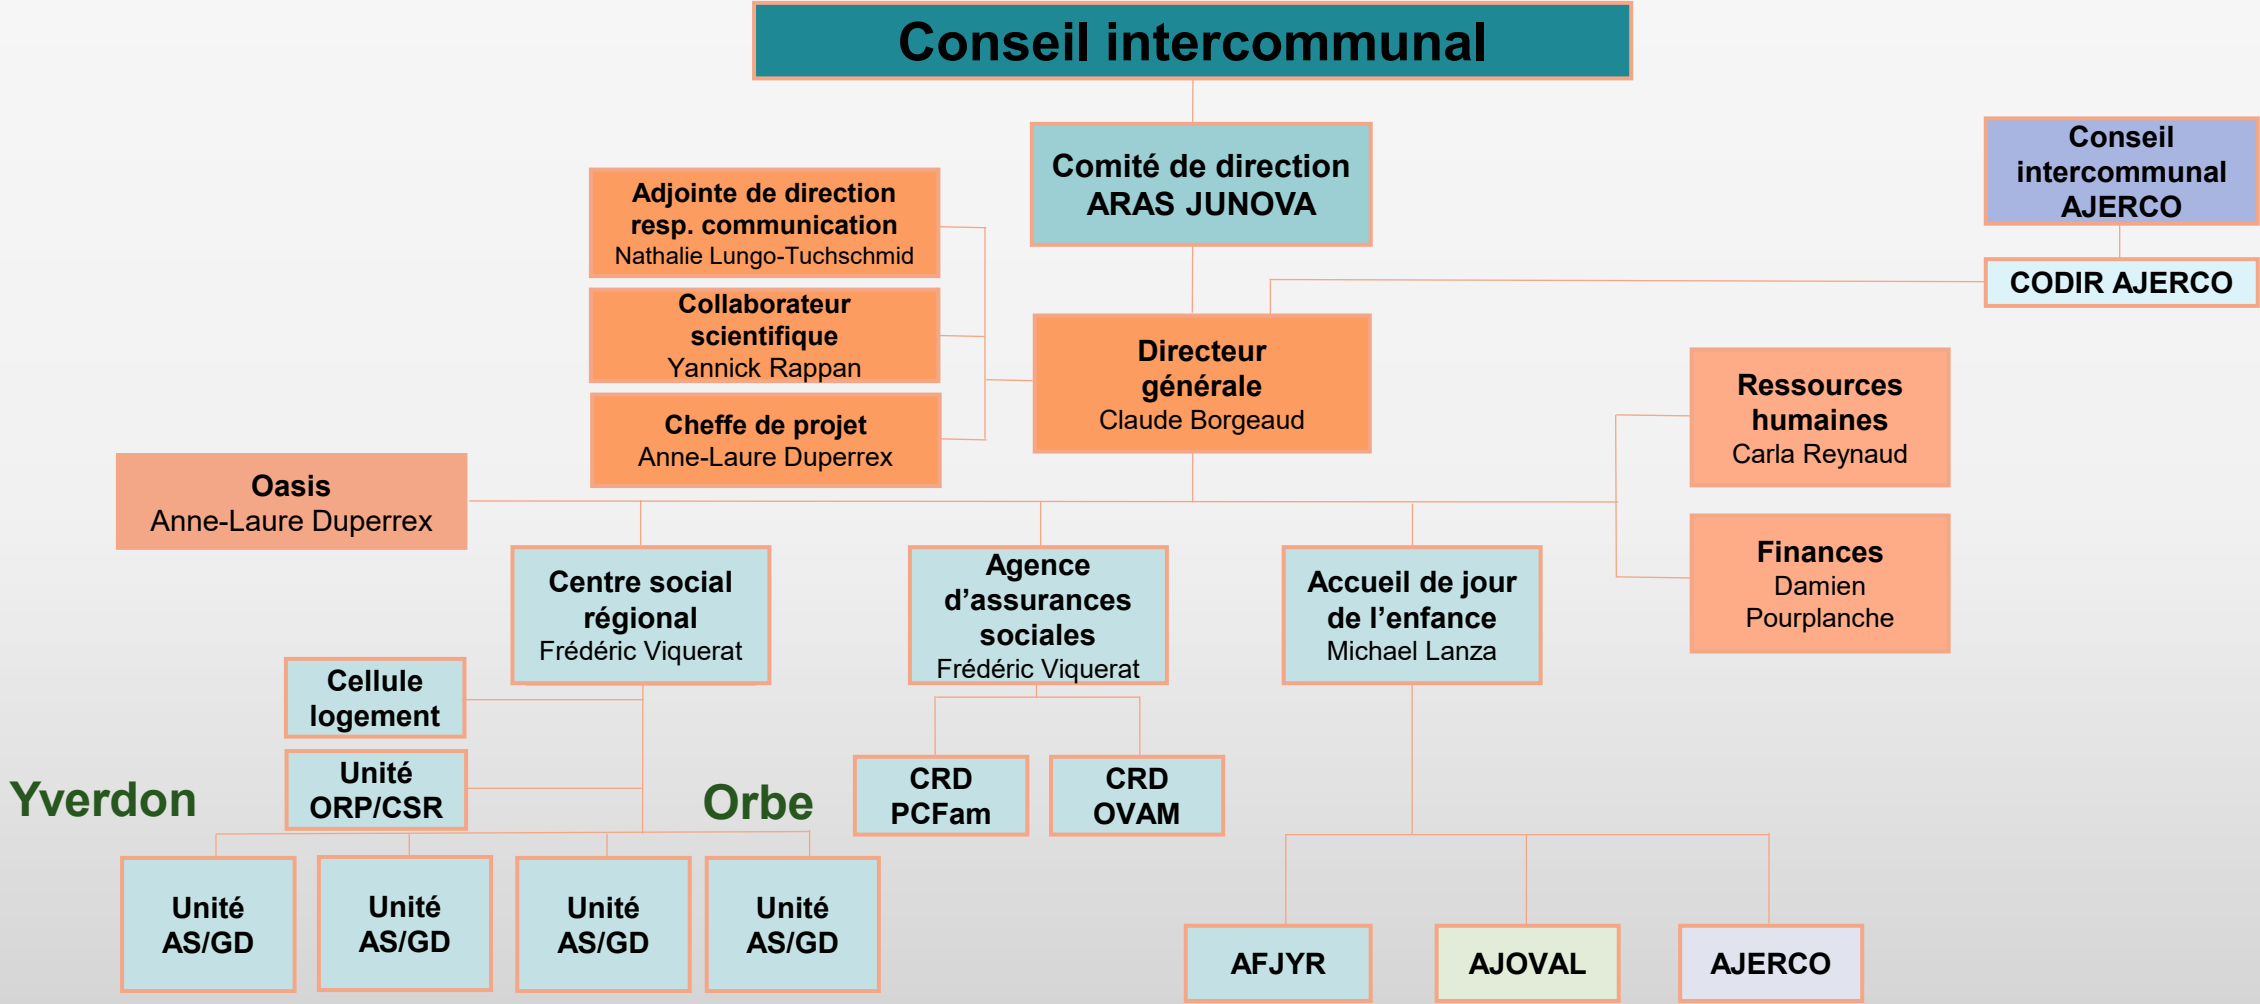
Conseil intercommunal

Comité de direction
ARAS JUNOVA

Conseil intercommunal AJERCO

CODIR AJERCO

Adjointe de direction resp. communication
Nathalie Lungo-Tuchschmid

Collaborateur scientifique
Yannick Rappan

Cheffe de projet
Anne-Laure Duperrex

Directeur générale
Claude Borgeaud

Ressources humaines
Carla Reynaud

Finances
Damien Pourplanche

Oasis
Anne-Laure Duperrex

Centre social régional
Frédéric Viquerat

Agence d'assurances sociales
Frédéric Viquerat

Accueil de jour de l'enfance
Michael Lanza

Cellule logement

Unité ORP/CSR

Yverdon

Orbe

CRD PCFam

CRD OVAM

Unité AS/GD

Unité AS/GD

Unité AS/GD

Unité AS/GD

AFJYR

AJOVAL

AJERCO